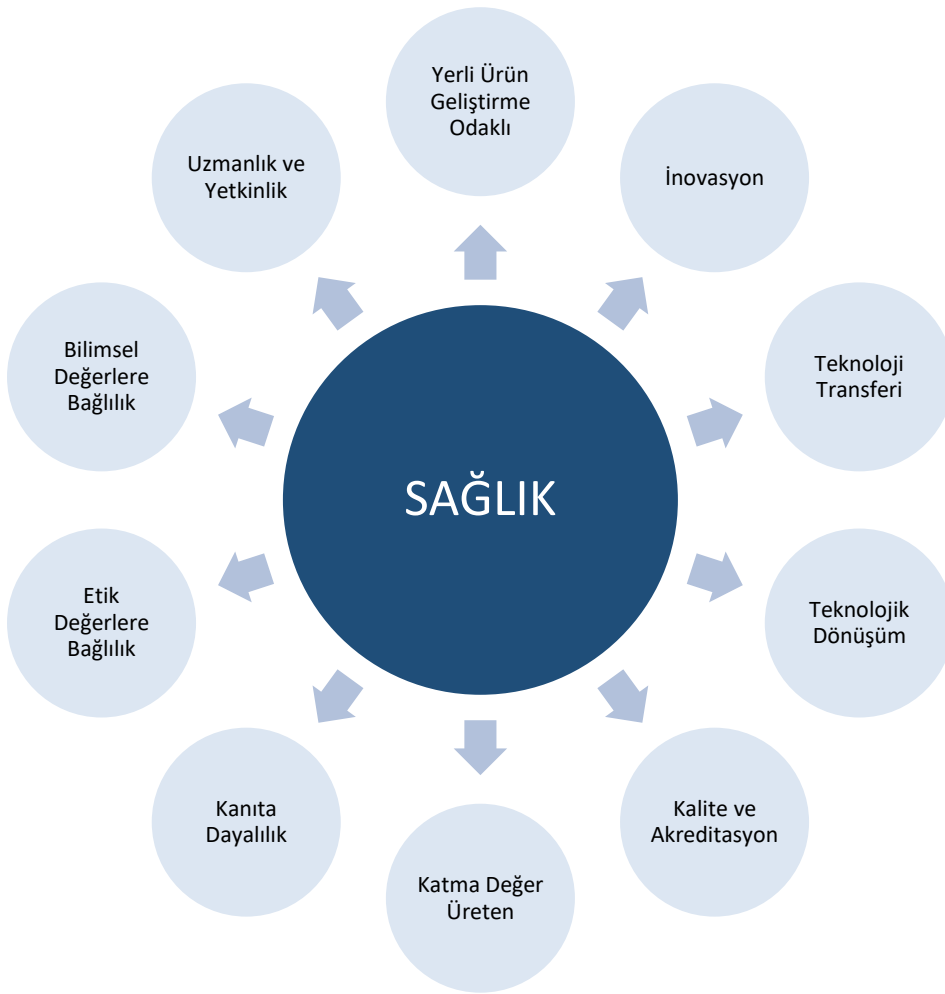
Yerli Ürün Geliştirme Odaklı

Uzmanlık ve Yetkinlik

İnovasyon

Bilimsel Değerlere Bağlılık

Teknoloji Transferi

SAĞLIK

Etik Değerlere Bağlılık

Teknolojik Dönüşüm

Kanıta Dayalılık

Kalite ve Akreditasyon

Katma Değer Üreten